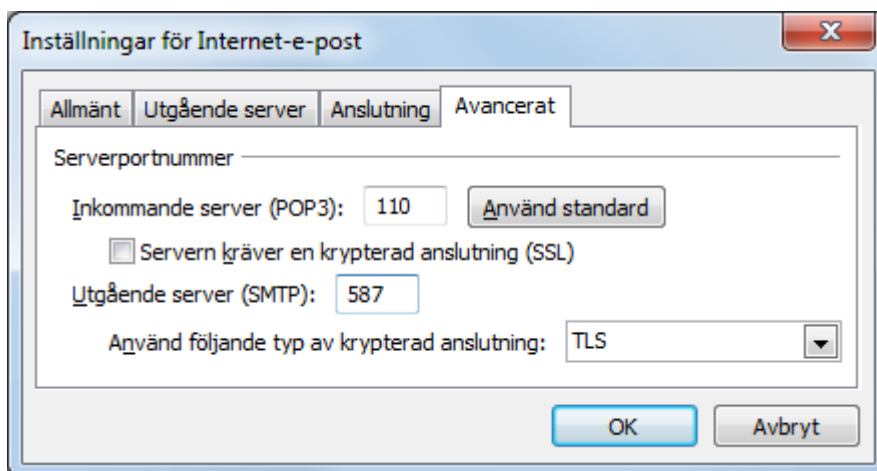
Inställningar för Internet-e-post

Allmänt | Utgående server | Anslutning | Avancerat

Serverportnummer

Inkommande server (POP3): 110 Använd standard

Servern kräver en krypterad anslutning (SSL)

Utgående server (SMTP): 587

Använd följande typ av krypterad anslutning: TLS

OK Avbryt